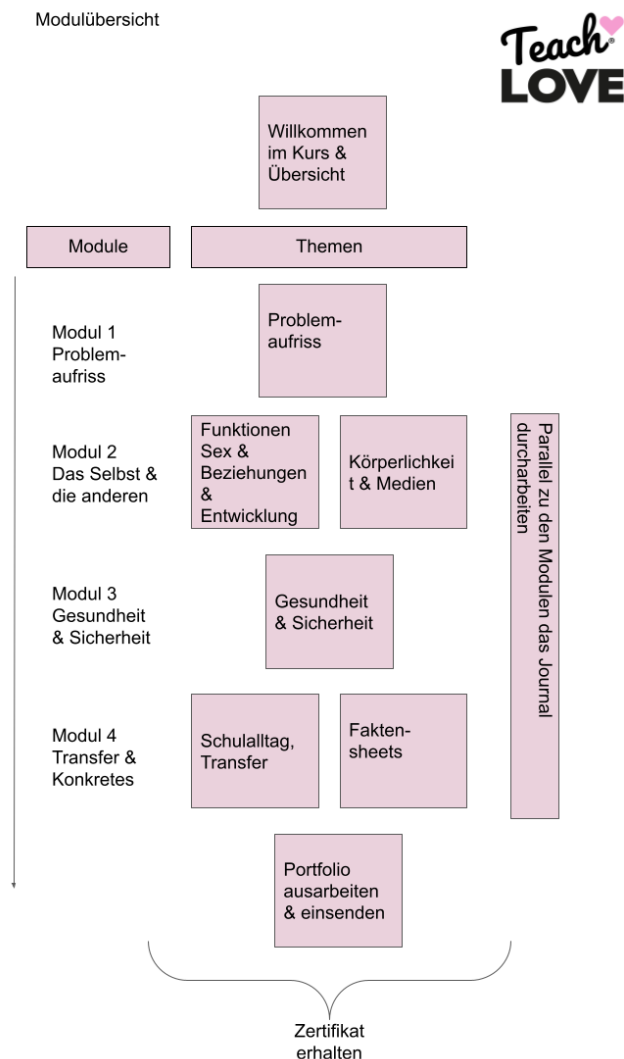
Modulübersicht

Teach LOVE

Willkommen im Kurs & Übersicht

Module

Themen

Modul 1 Problemaufriss

Problemaufriss

Modul 2 Das Selbst & die anderen

Funktionen Sex & Beziehungen & Entwicklung

Körperlichkeit & Medien

Parallel zu den Modulen das Journal durcharbeiten

Modul 3 Gesundheit & Sicherheit

Gesundheit & Sicherheit

Modul 4 Transfer & Konkretes

Schulalltag, Transfer

Faktensheets

Portfolio ausarbeiten & einsenden

Zertifikat erhalten